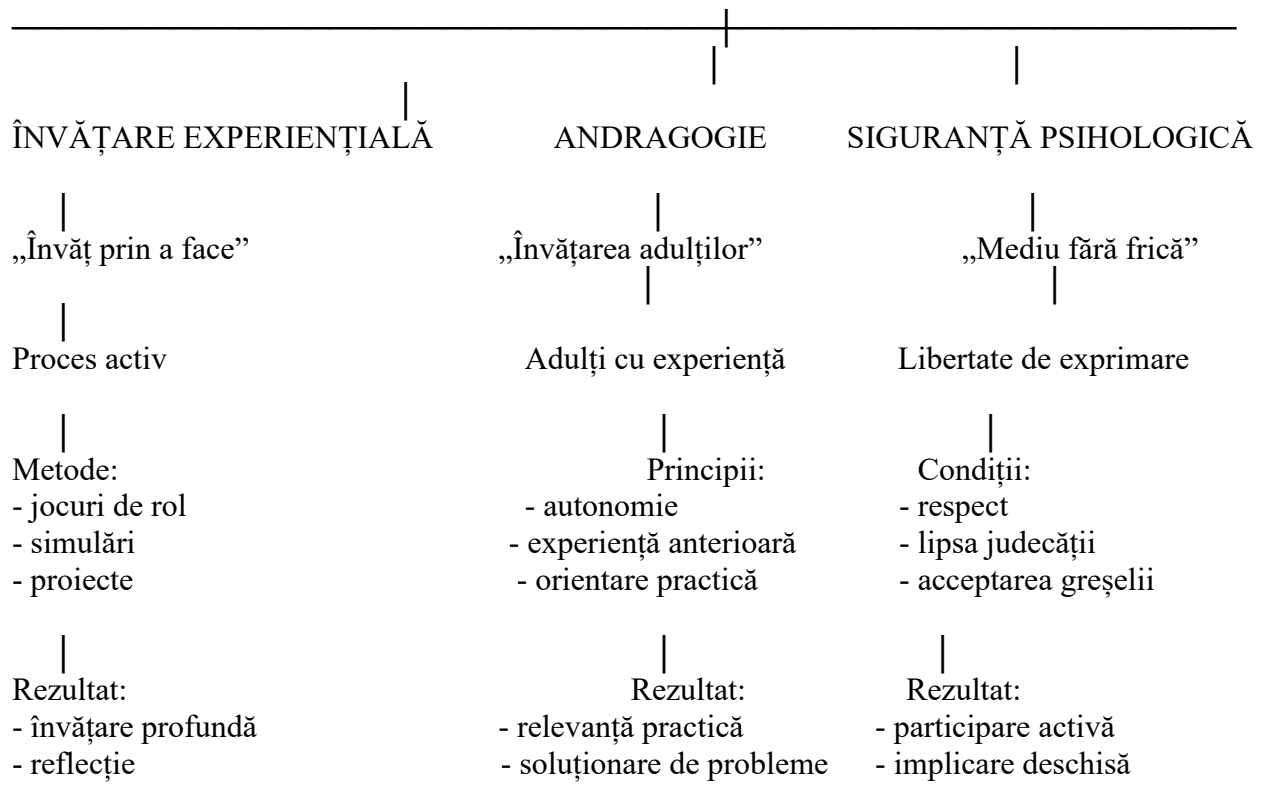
ÎNVĂȚARE EXPERIENȚIALĂ

„Învăț prin a face"

Proces activ

Metode:
- jocuri de rol
- simulări
- proiecte

Rezultat:
- învățare profundă
- reflecție

ANDRAGOGIE

„Învățarea adulților"

Adulți cu experiență

Principii:
- autonomie
- experiență anterioară
- orientare practică

Rezultat:
- relevanță practică
- soluționare de probleme

SIGURANȚĂ PSIHOLOGICĂ

„Mediu fără frică"

Libertate de exprimare

Condiții:
- respect
- lipsa judecății
- acceptarea greșelii

Rezultat:
- participare activă
- implicare deschisă